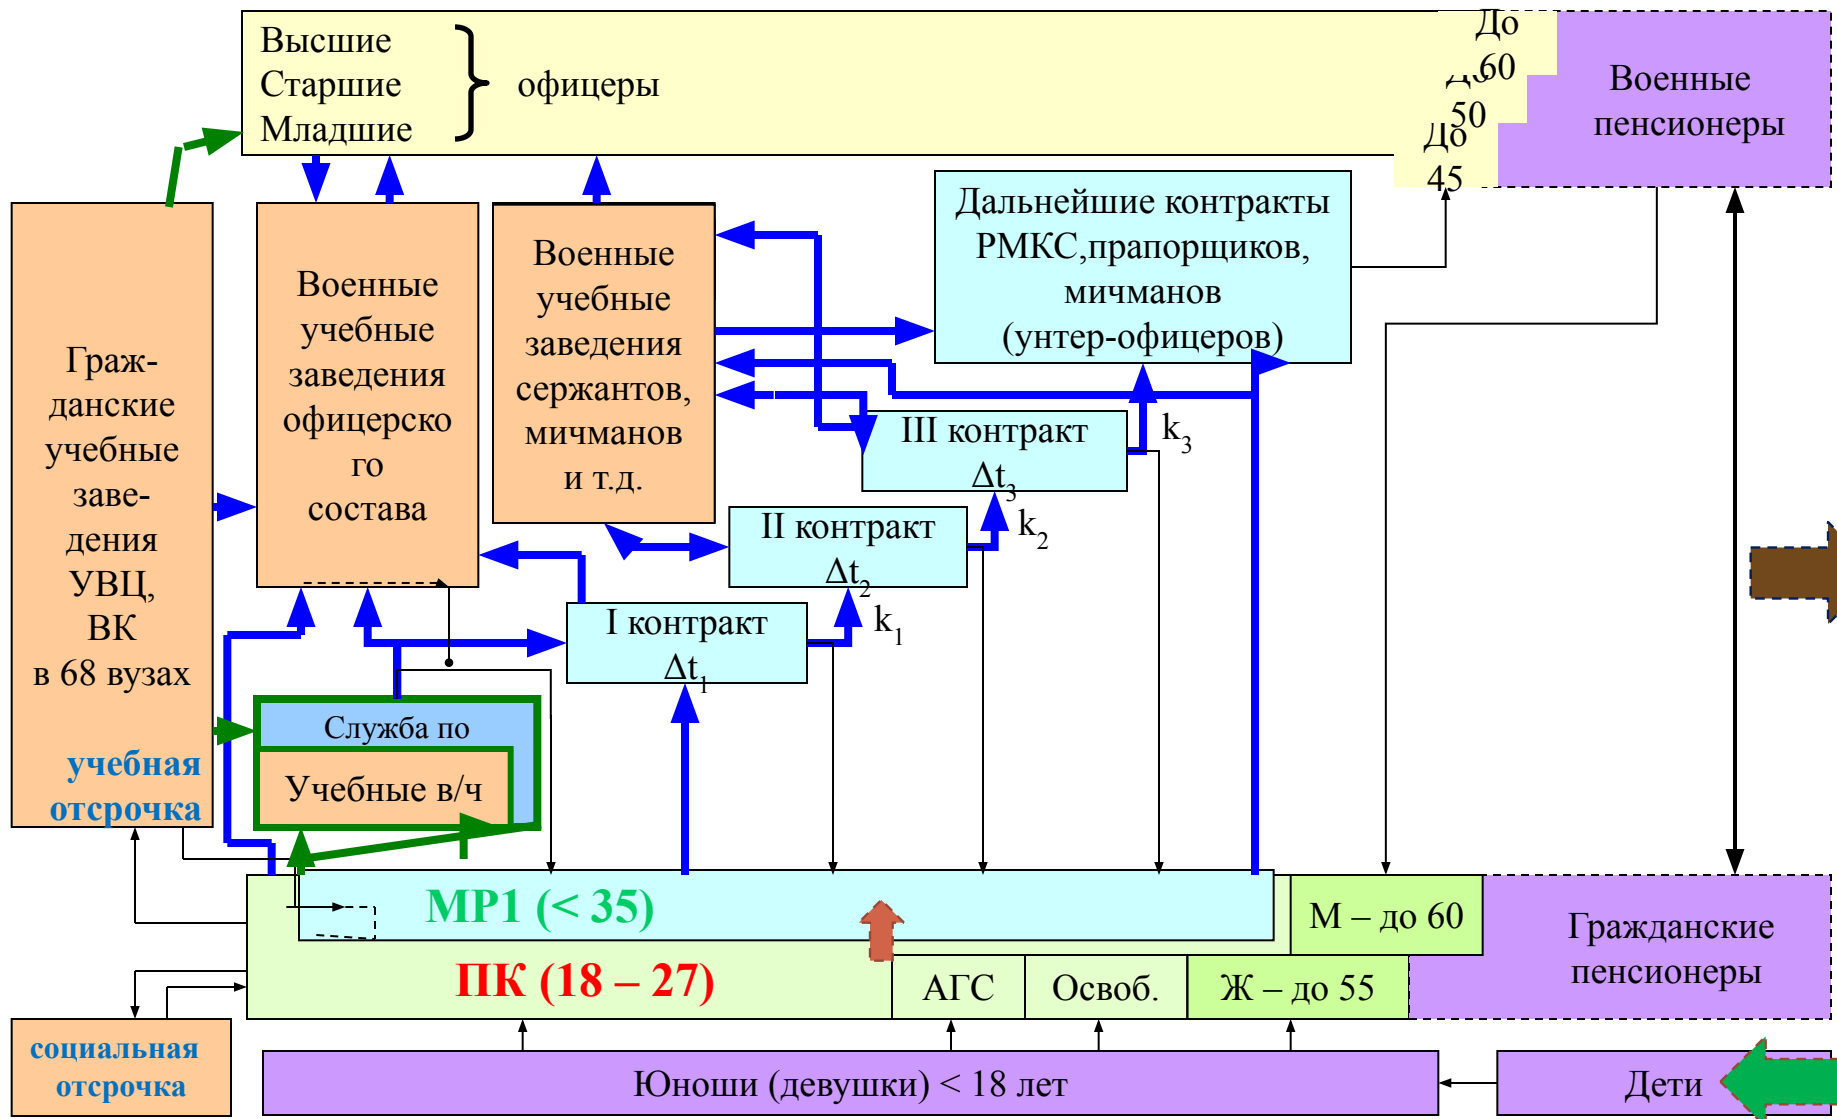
Высшие
Старшие
Младшие
офицеры

До 60
До 50
До 45

Военные пенсионеры

Граж-данские учебные заве-дения УВЦ, ВК в 68 вузах

учебная отсрочка

Военные учебные заведения офицерского состава

Военные учебные заведения сержантов, мичманов и т.д.

Дальнейшие контракты РМКС,прапорщиков, мичманов (унтер-офицеров)

III контракт $\Delta t_3$

$k_3$

II контракт $\Delta t_2$

$k_2$

I контракт $\Delta t_1$

$k_1$

Служба по

Учебные в/ч

МР1 (< 35)

ПК (18 – 27)

М – до 60

Гражданские пенсионеры

АГС

Освоб.

Ж – до 55

социальная отсрочка

Юноши (девушки) < 18 лет

Дети